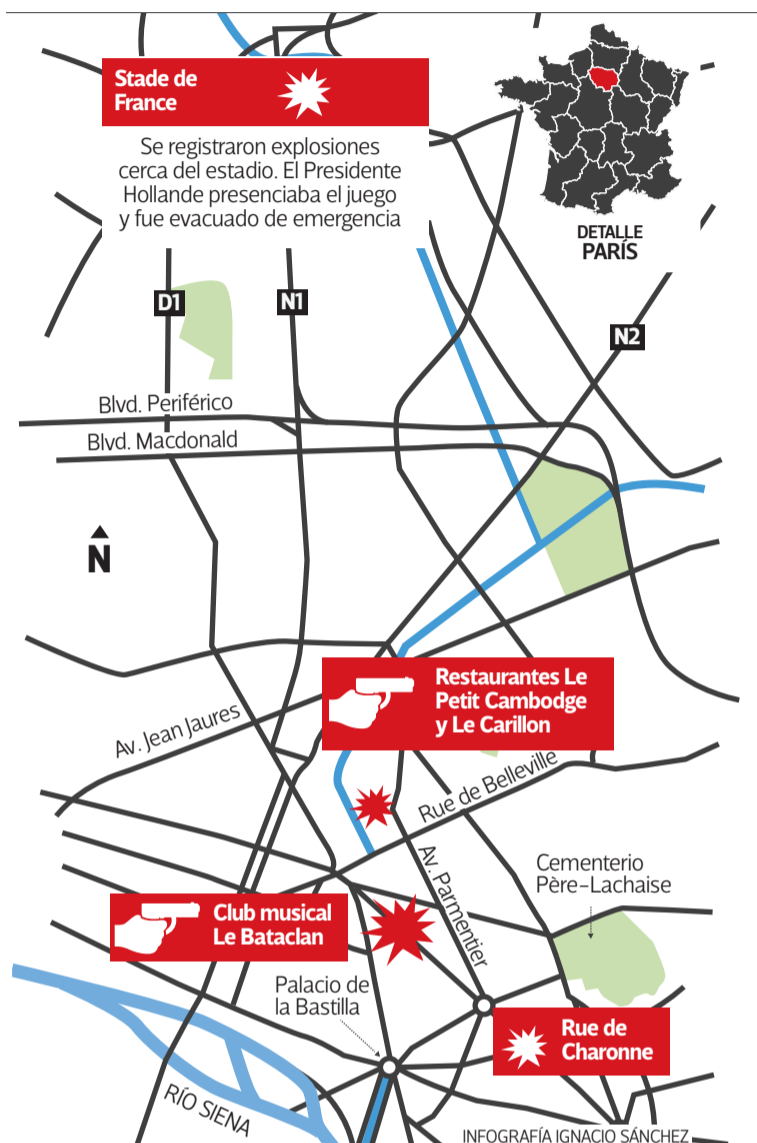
Stade de France

Se registraron explosiones cerca del estadio. El Presidente Hollande presenciaba el juego y fue evacuado de emergencia

DETALLE
PARÍS

D1

N1

N2

Blvd. Periférico

Blvd. Macdonald

N

Restaurantes Le Petit Cambodge y Le Carillon

Av. Jean Jaures

Rue de Belleville

Av. Parmentier

Cementerio Père-Lachaise

Club musical Le Bataclan

Palacio de la Bastilla

Rue de Charonne

RÍO SIENA

INFOGRAFÍA IGNACIO SÁNCHEZ